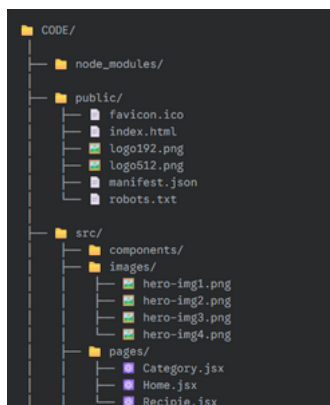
CODE/
├── node_modules/
├── public/
│   ├── favicon.ico
│   ├── index.html
│   ├── logo192.png
│   ├── logo512.png
│   ├── manifest.json
│   └── robots.txt
├── src/
│   ├── components/
│   ├── images/
│   │   ├── hero-img1.png
│   │   ├── hero-img2.png
│   │   ├── hero-img3.png
│   │   └── hero-img4.png
│   ├── pages/
│   │   ├── Category.jsx
│   │   ├── Home.jsx
│   │   ├── Recipie.jsx